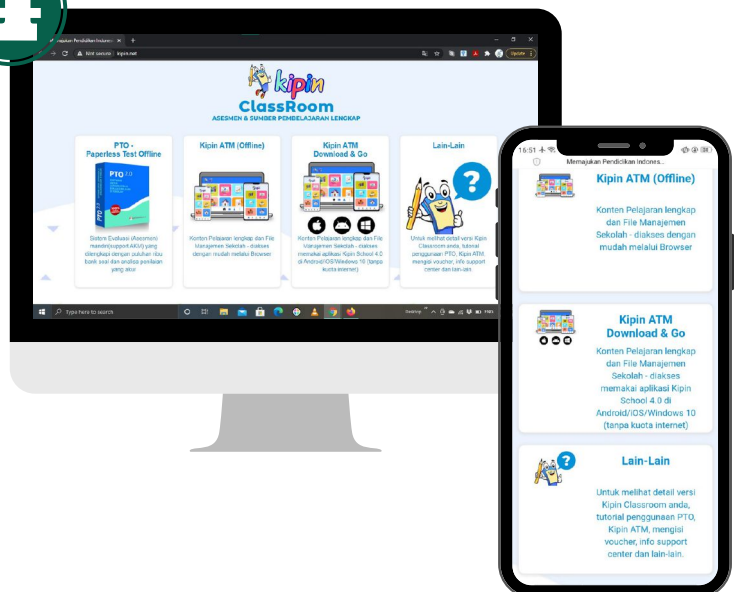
Memajukan Pendidikan Indones ×  +
Not secure | kipin.net
Update

kipin
ClassRoom
ASESMEN & SUMBER PEMBELAJARAN LENGKAP

PTO - Paperless Test Offline
PTO 2.0
Sistem Evaluasi (Asesmen) mandiri(support AKM) yang dilengkapi dengan puluhan ribu bank soal dan analisa penilaian yang akur

Kipin ATM (Offline)
Konten Pelajaran lengkap dan File Manajemen Sekolah - diakses dengan mudah melalui Browser

Kipin ATM Download & Go
Konten Pelajaran lengkap dan File Manajemen Sekolah - diakses memakai aplikasi Kipin School 4.0 di Android/iOS/Windows 10 (tanpa kuota internet)

Lain-Lain
Untuk melihat detail versi Kipin Classroom anda, tutorial penggunaan PTO, Kipin ATM, mengisi voucher, info support center dan lain-lain.

Type here to search
Desktop

16:51
Memajukan Pendidikan Indones...

Kipin ATM (Offline)
Konten Pelajaran lengkap dan File Manajemen Sekolah - diakses dengan mudah melalui Browser

Kipin ATM Download & Go
Konten Pelajaran lengkap dan File Manajemen Sekolah - diakses memakai aplikasi Kipin School 4.0 di Android/iOS/Windows 10 (tanpa kuota internet)

Lain-Lain
Untuk melihat detail versi Kipin Classroom anda, tutorial penggunaan PTO, Kipin ATM, mengisi voucher, info support center dan lain-lain.